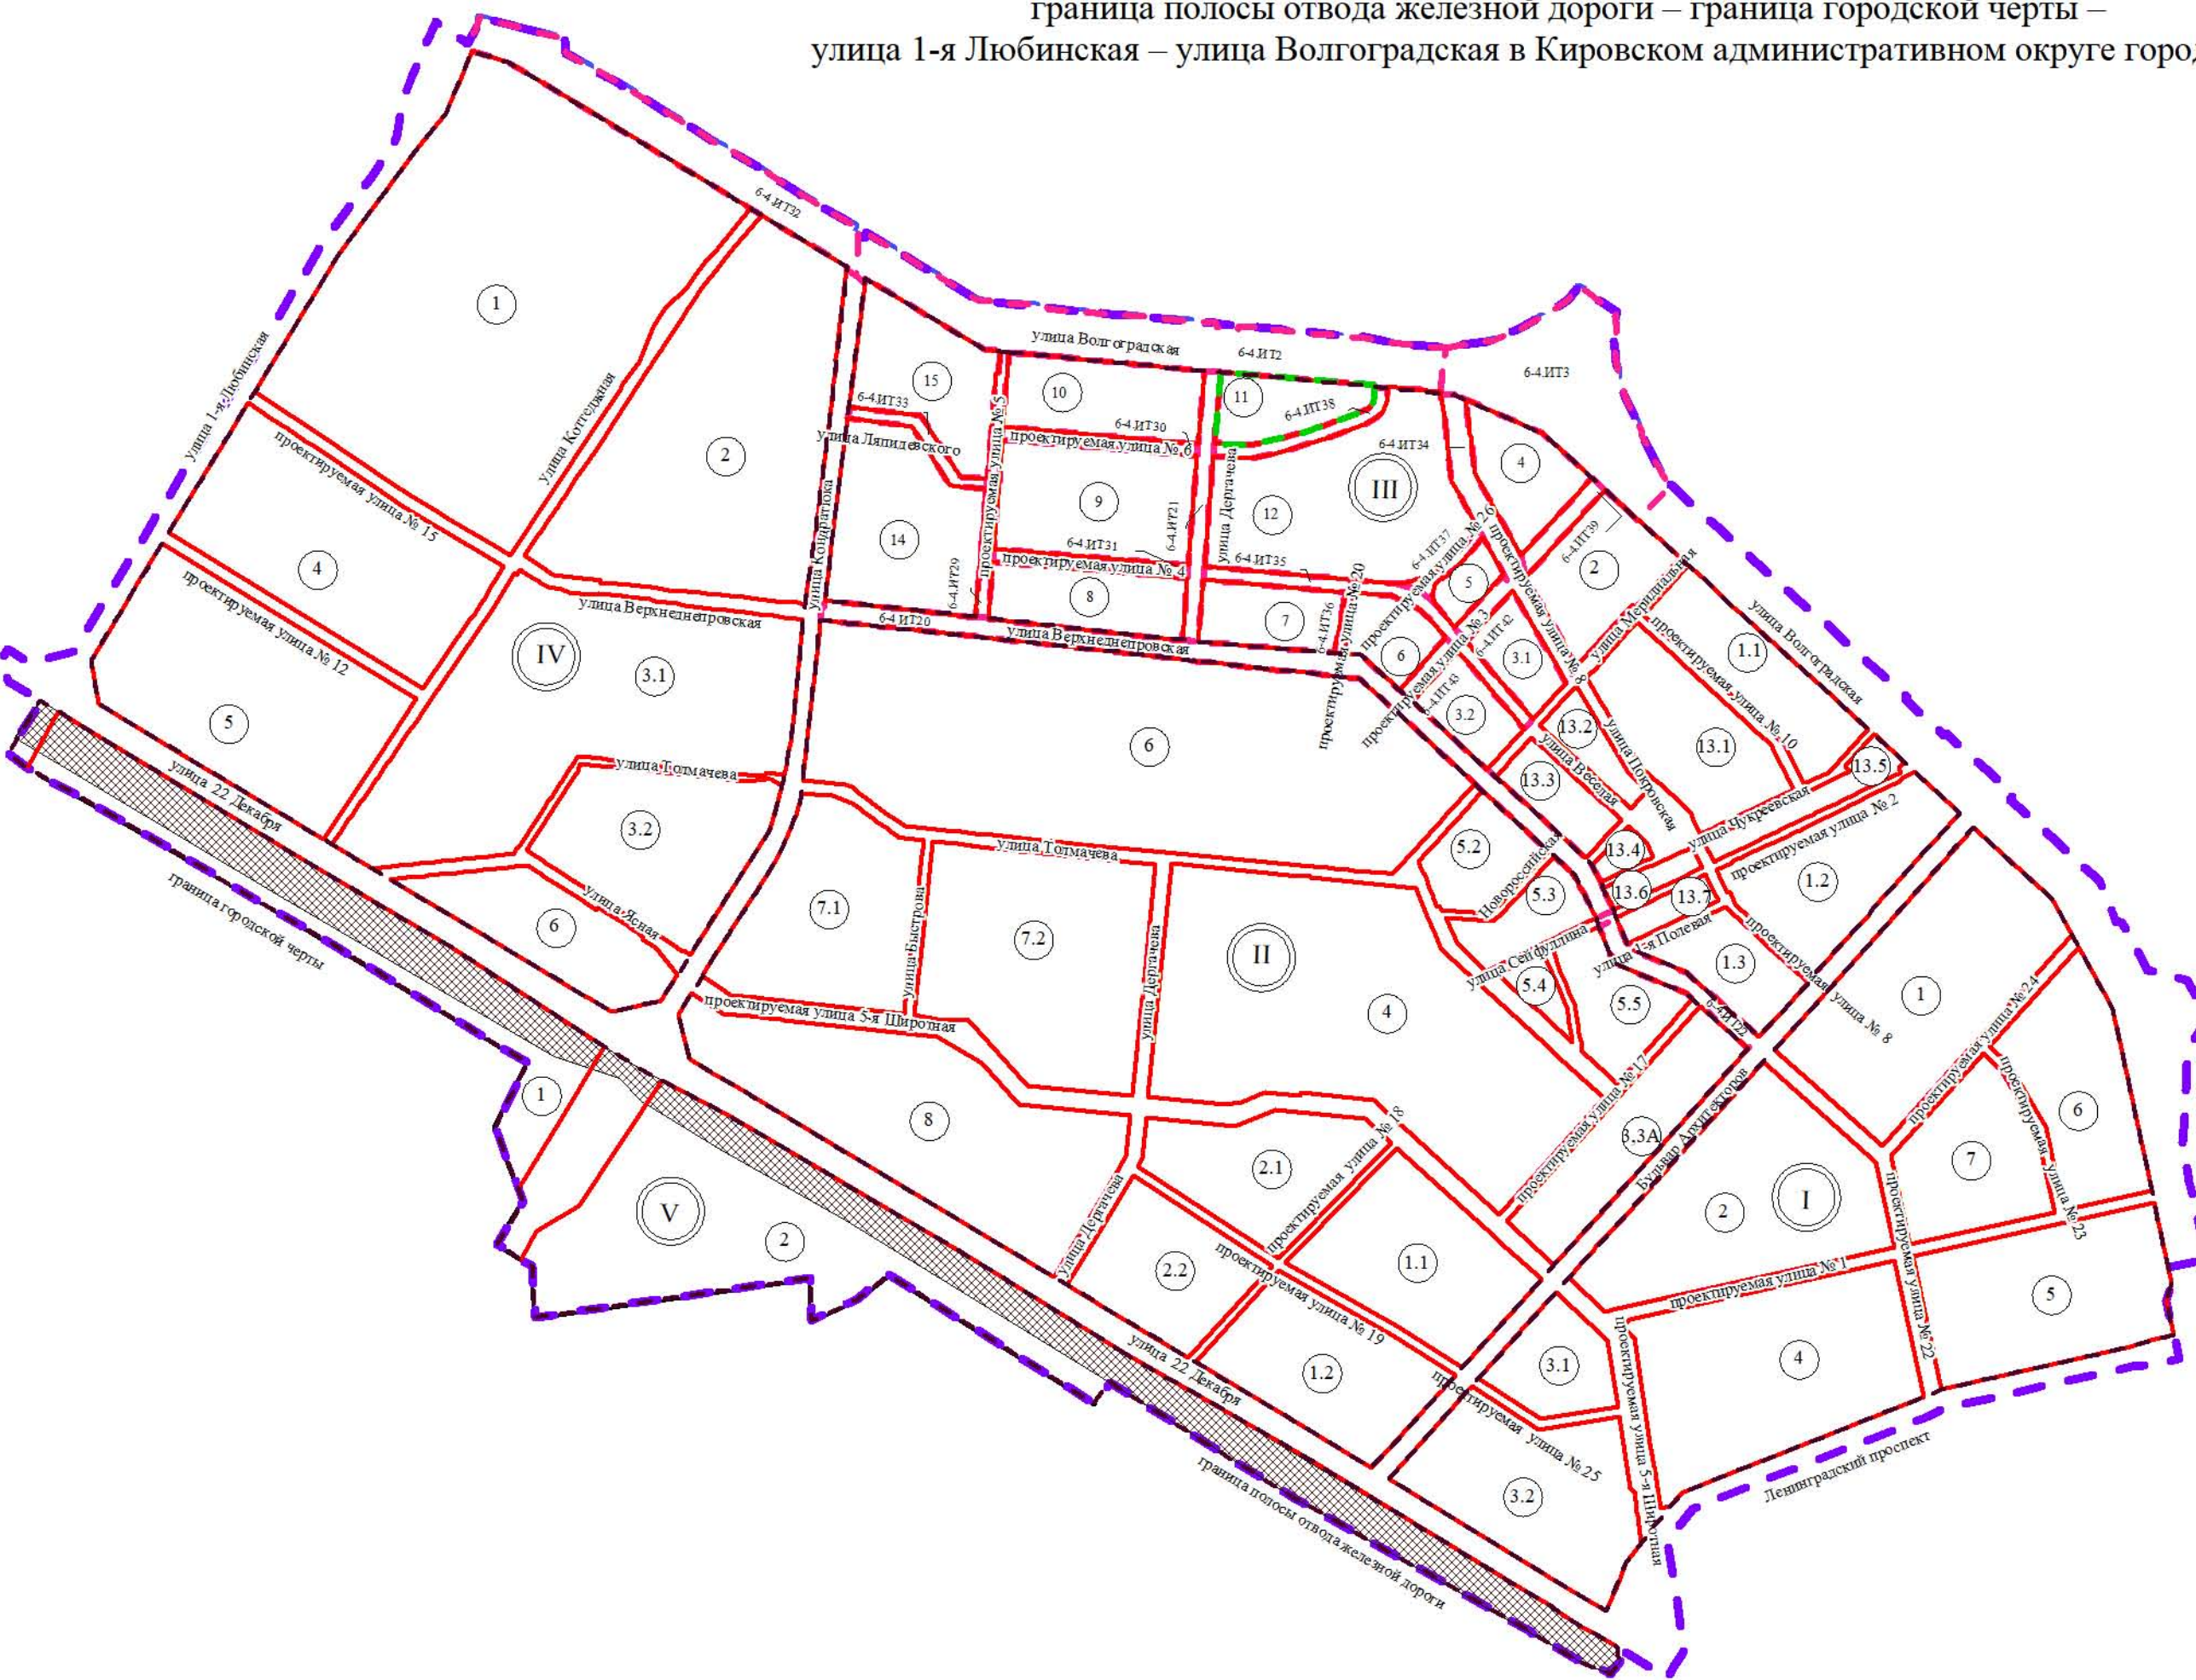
граница полосы отвода железной дороги – граница городской черты –
улица 1-я Любинская – улица Волгоградская в Кировском административном округе горо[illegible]

6-4.ИТ32
1
улица 1-я Любинская
улица Коттеджная
2
проектируемая улица № 15
4
проектируемая улица № 12
5
IV
3.1
улица Верхнеднепровская
улица Кондратюка
улица 22 Декабря
улица Тотмачева
3.2
6
улица Ясная
граница городской черты
улица Волгоградская
6-4.ИТ2
6-4.ИТ3
15
10
11
6-4.ИТ38
6-4.ИТ33
6-4.ИТ30
улица Ляпидевского
проектируемая улица № 5
проектируемая улица № 6
6-4.ИТ34
4
III
9
12
14
6-4.ИТ21
улица Дергачева
6-4.ИТ31
6-4.ИТ35
6-4.ИТ29
проектируемая улица № 4
8
7
6-4.ИТ20
улица Верхнеднепровская
6-4.ИТ36
проектируемая улица № 20
6-4.ИТ37
проектируемая улица № 26
6-4.ИТ39
2
5
проектируемая улица № 3
6-4.ИТ42
6-4.ИТ43
6
3.1
3.2
проектируемая улица № 8
улица Меридиальная
проектируемая улица № 10
улица Волгоградская
1.1
13.2
13.1
13.3
улица Веселая
улица Покровская
13.5
6
улица Чукреевская
проектируемая улица № 2
улица Тотмачева
13.4
5.2
Новороссийская
13.6
13.7
1.2
5.3
улица Сейфуллина
улица 1-я Полевая
1.3
7.1
улица Быстрова
7.2
II
4
5.4
5.5
6-4.ИТ22
проектируемая улица № 8
1
проектируемая улица 5-я Широтная
улица Дергачева
проектируемая улица № 17
проектируемая улица № 24
проектируемая улица
6
8
проектируемая улица № 18
3.3А
Бульвар Архитекторов
7
1
2.1
I
2
проектируемая улица
проектируемая улица № 23
V
2
улица Дергачева
1.1
2.2
проектируемая улица № 19
проектируемая улица № 1
5
4
проектируемая улица № 22
улица 22 Декабря
1.2
3.1
проектируемая улица 5-я Широтная
проектируемая улица № 25
Ленинградский проспект
3.2
граница полосы отвода железной дороги